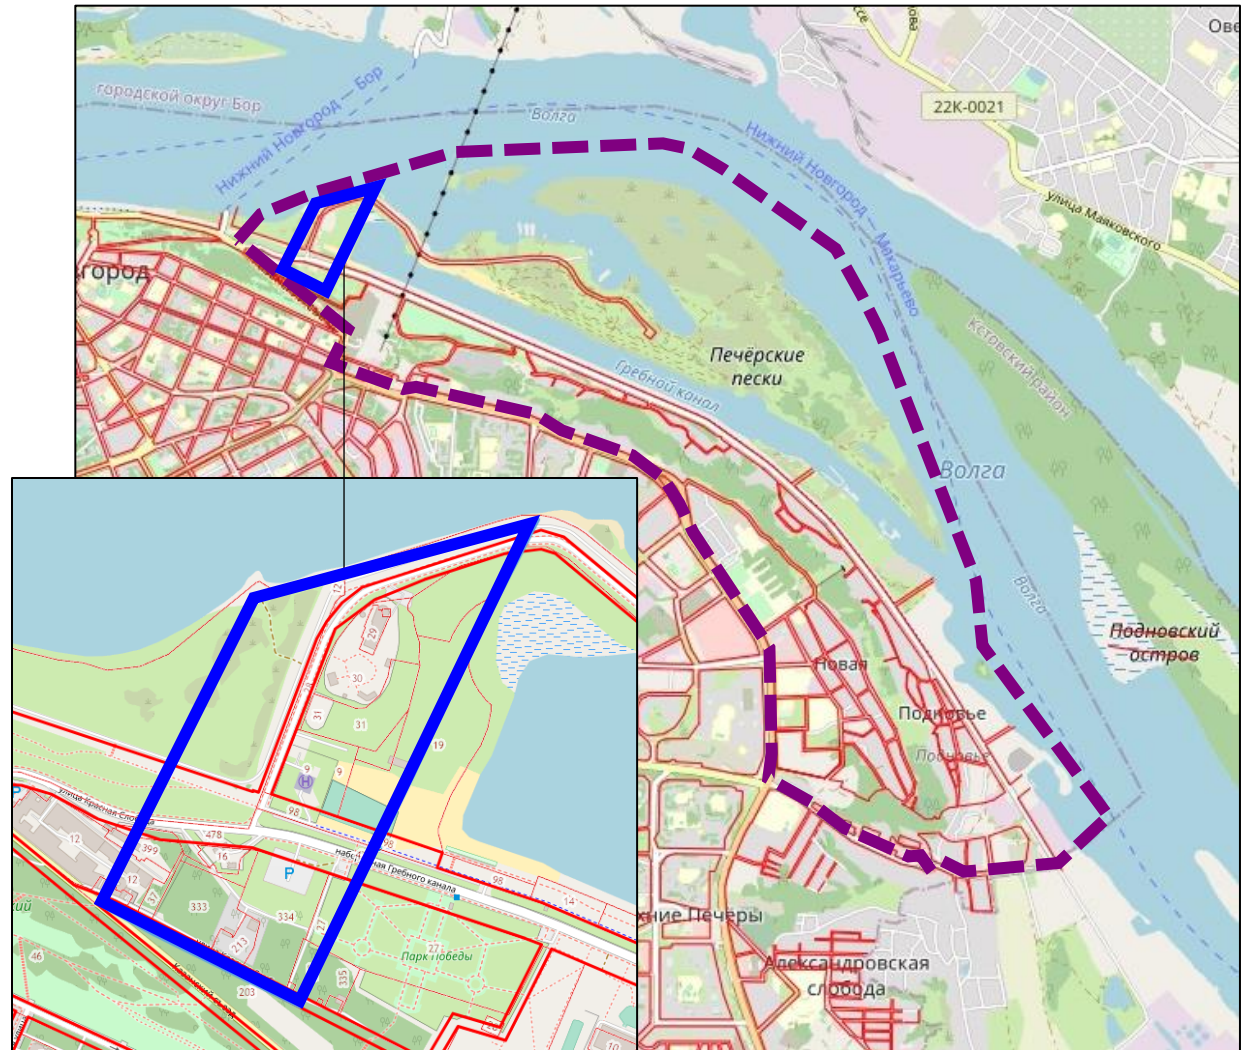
Ове
22К-0021
городской округ Бор
Нижний Новгород — Бор
Волга
Нижний Новгород — Макарьево
улица Маяковского
вгород
Печёрские пески
Гребной канал
Кстовский район
Волга
Волга
Подновский остров
Новая
Подновье
Подновье
жние Печеры
Александровская слобода
12
29
30
31
31
19
9
H
98
478
399
16
12
333
334
37
27
213
335
203
46
98
14
27
P
P
улица Красная Слобода
набережная Гребного канала
Парк Победы
Казанский съезд
10